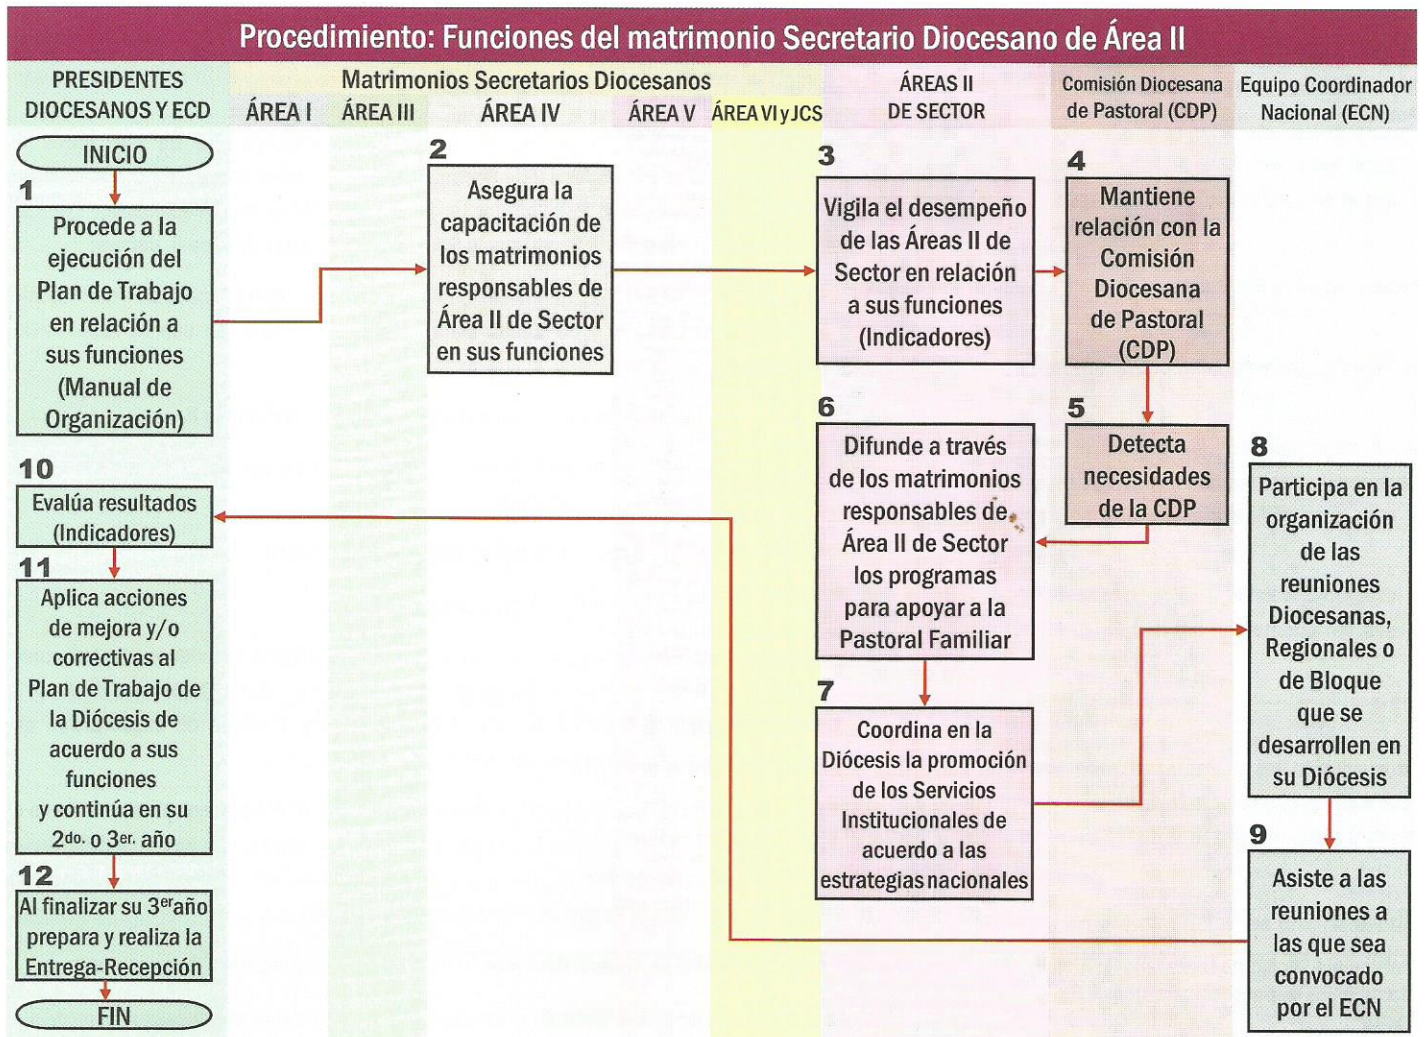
Procedimiento: Funciones del matrimonio Secretario Diocesano de Área II

| PRESIDENTES DIOCESANOS Y ECD | Matrimonios Secretarios Diocesanos: ÁREA I | ÁREA III | ÁREA IV | ÁREA V | ÁREA VI y JCS | ÁREAS II DE SECTOR | Comisión Diocesana de Pastoral (CDP) | Equipo Coordinador Nacional (ECN) |
|---|---|---|---|---|---|---|---|---|

INICIO

1 Procede a la ejecución del Plan de Trabajo en relación a sus funciones (Manual de Organización)

2 Asegura la capacitación de los matrimonios responsables de Área II de Sector en sus funciones

3 Vigila el desempeño de las Áreas II de Sector en relación a sus funciones (Indicadores)

4 Mantiene relación con la Comisión Diocesana de Pastoral (CDP)

5 Detecta necesidades de la CDP

6 Difunde a través de los matrimonios responsables de Área II de Sector los programas para apoyar a la Pastoral Familiar

7 Coordina en la Diócesis la promoción de los Servicios Institucionales de acuerdo a las estrategias nacionales

8 Participa en la organización de las reuniones Diocesanas, Regionales o de Bloque que se desarrollen en su Diócesis

9 Asiste a las reuniones a las que sea convocado por el ECN

10 Evalúa resultados (Indicadores)

11 Aplica acciones de mejora y/o correctivas al Plan de Trabajo de la Diócesis de acuerdo a sus funciones y continúa en su $2^{do.}$ o $3^{er.}$ año

12 Al finalizar su $3^{er}$año prepara y realiza la Entrega-Recepción

FIN